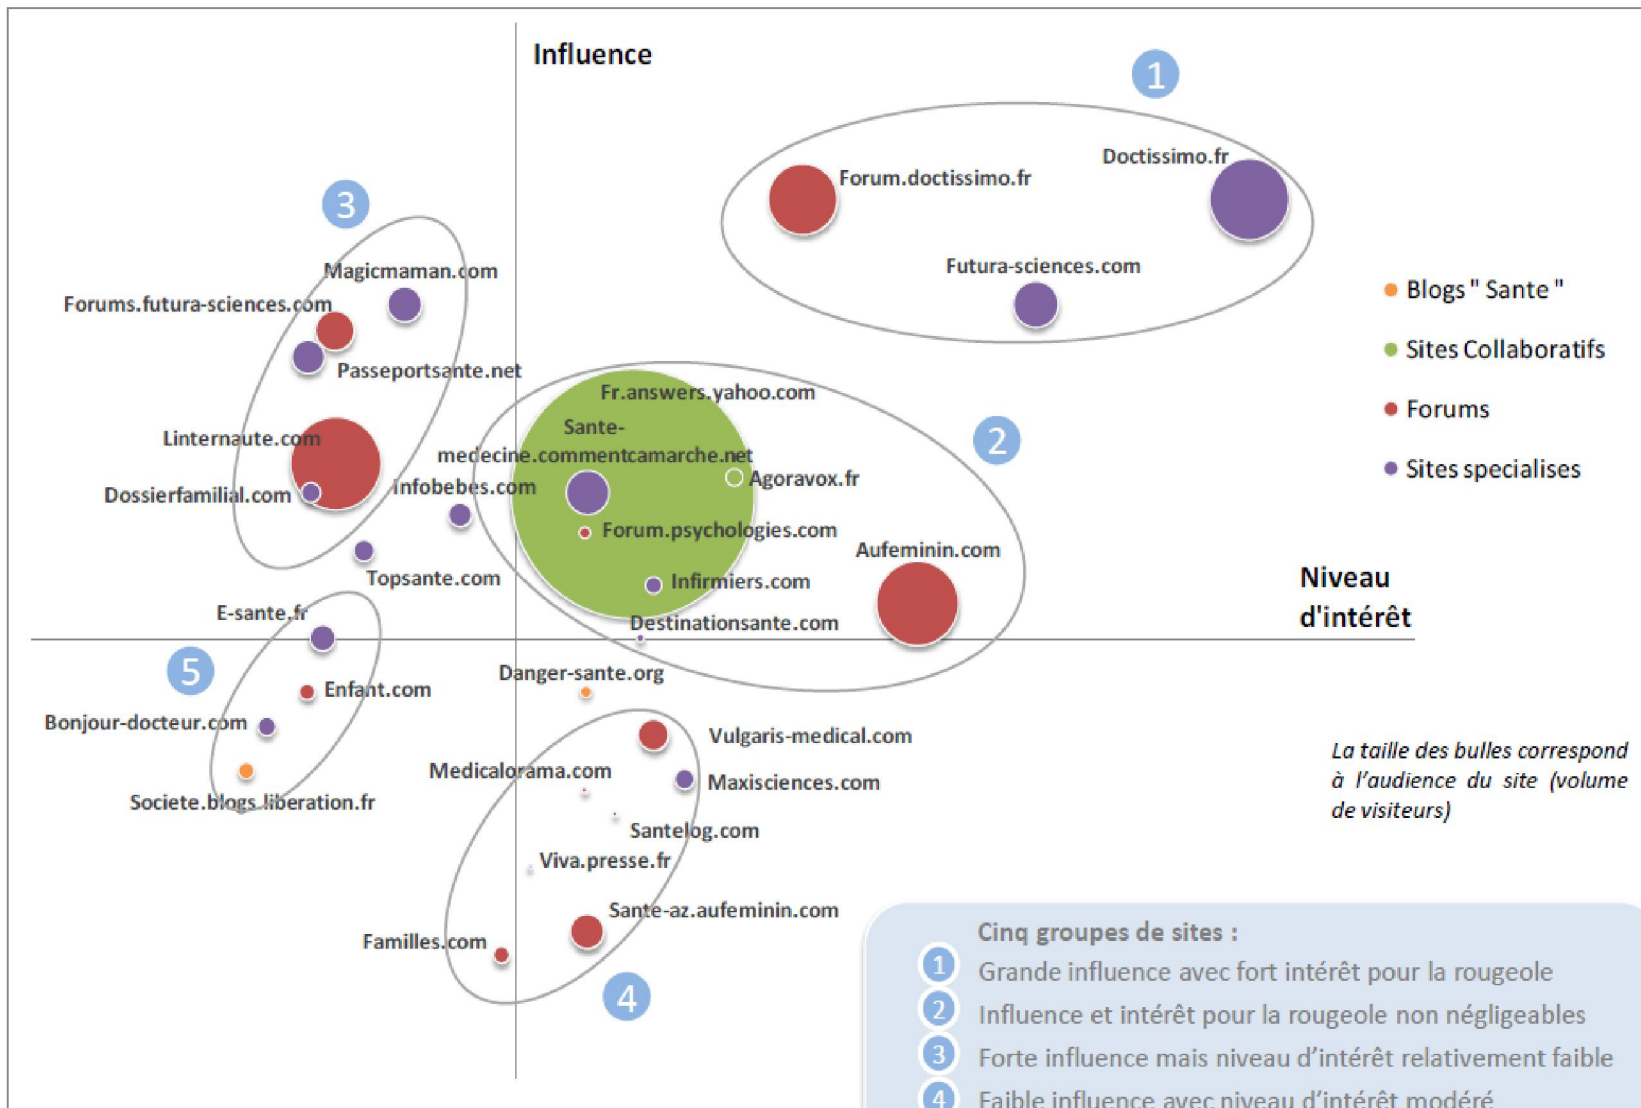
Influence

1

Forum.doctissimo.fr

Doctissimo.fr

Futura-sciences.com

3

Magicmaman.com

Forums.futura-sciences.com

Passeportsante.net

Linternaute.com

Dossierfamilial.com

Infobebes.com

Topsante.com

Fr.answers.yahoo.com

Sante-medecine.commentcamarche.net

Agoravox.fr

Forum.psychologies.com

Infirmiers.com

Destinationsante.com

2

Aufeminin.com

Blogs " Sante "

Sites Collaboratifs

Forums

Sites specialises

Niveau d'intérêt

E-sante.fr

5

Enfant.com

Bonjour-docteur.com

Societe.blogs.liberation.fr

Danger-sante.org

Vulgaris-medical.com

Medicalorama.com

Maxisciences.com

Santelog.com

Viva.presse.fr

Sante-az.aufeminin.com

Familles.com

4

La taille des bulles correspond à l'audience du site (volume de visiteurs)

Cinq groupes de sites :

1 Grande influence avec fort intérêt pour la rougeole

2 Influence et intérêt pour la rougeole non négligeables

3 Forte influence mais niveau d'intérêt relativement faible

4 Faible influence avec niveau d'intérêt modéré